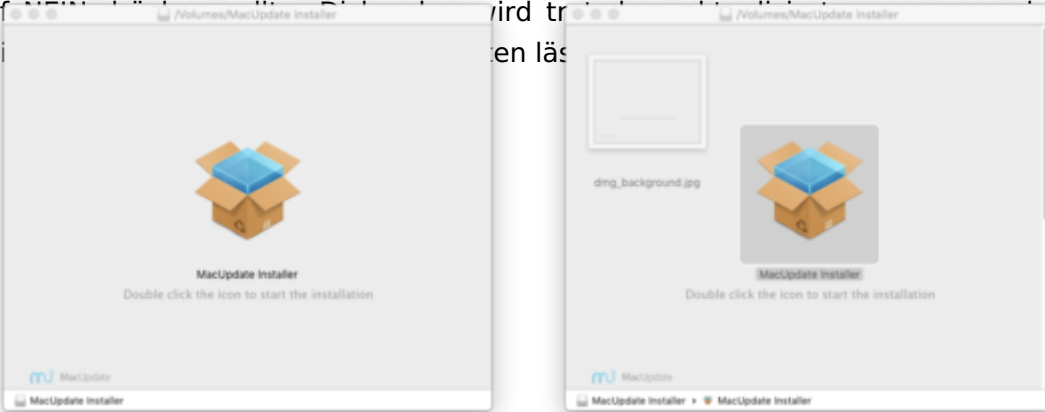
f NEIN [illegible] vird tr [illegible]

i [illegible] ten läs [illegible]

/Volumes/MacUpdate Installer

MacUpdate Installer

Double click the icon to start the installation

MacUpdate

MacUpdate Installer

/Volumes/MacUpdate Installer

dmg_background.jpg

MacUpdate Installer

Double click the icon to start the installation

MacUpdate

MacUpdate Installer › MacUpdate Installer